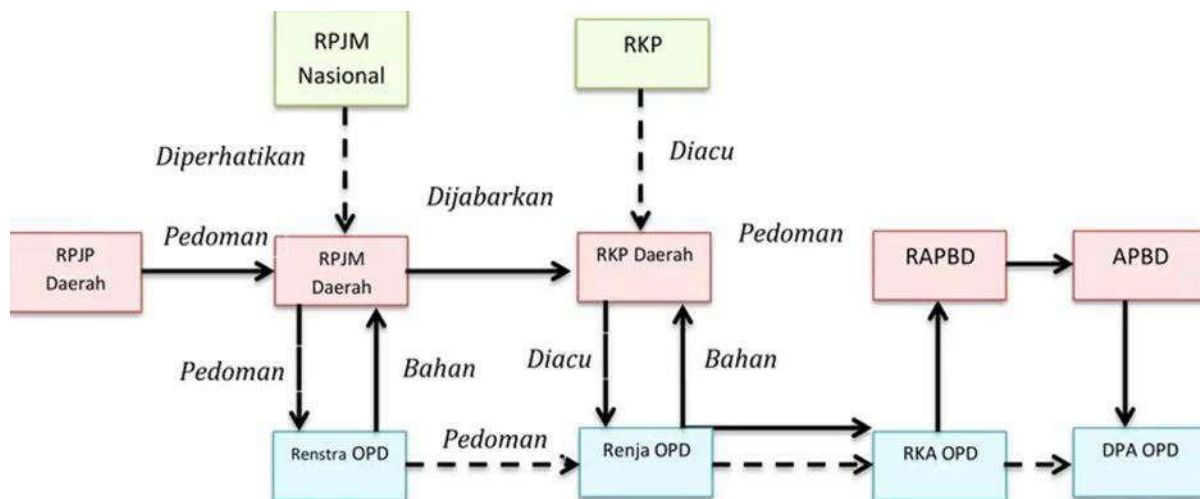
RPJM Nasional

RKP

Diperhatikan

Diacu

Dijabarkan

RPJP Daerah

Pedoman

RPJM Daerah

RKP Daerah

Pedoman

RAPBD

APBD

Pedoman

Bahan

Diacu

Bahan

Renstra OPD

Pedoman

Renja OPD

RKA OPD

DPA OPD